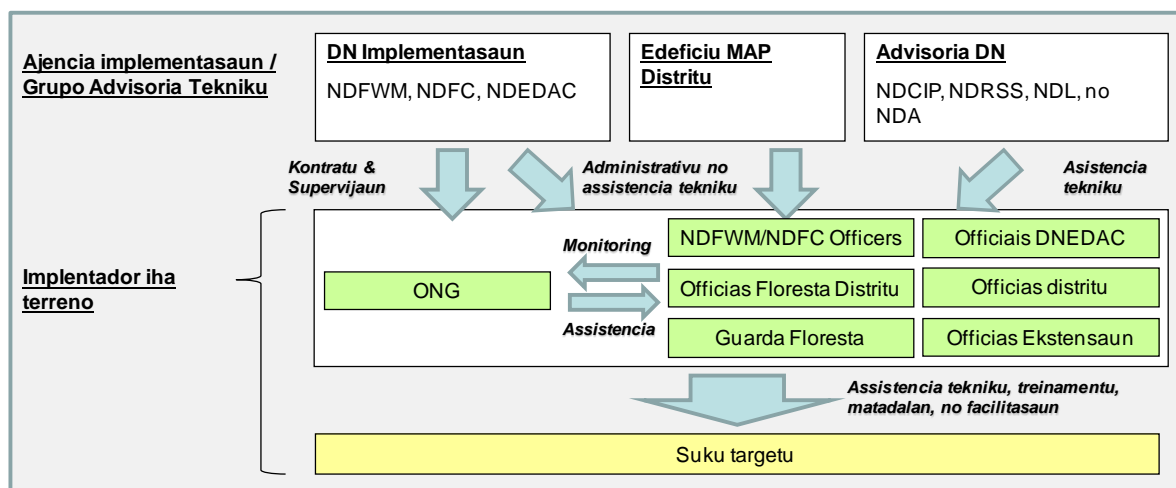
Ajencia implementasaun / Grupo Advisoria Tekniku

DN Implementasaun

NDFWM, NDFC, NDEDAC

Edeficiu MAP Distritu

Advisoria DN

NDCIP, NDRSS, NDL, no NDA

Kontratu & Supervijaun

Administrativu no assistencia tekniku

Asistencia tekniku

Implentador iha terreno

Monitoring

ONG

Assistencia

NDFWM/NDFC Officers

Officias Floresta Distritu

Guarda Floresta

Officiais DNEDAC

Officias distritu

Officias Ekstensaun

Assistencia tekniku, treinamentu, matadalan, no facilitasaun

Suku targetu